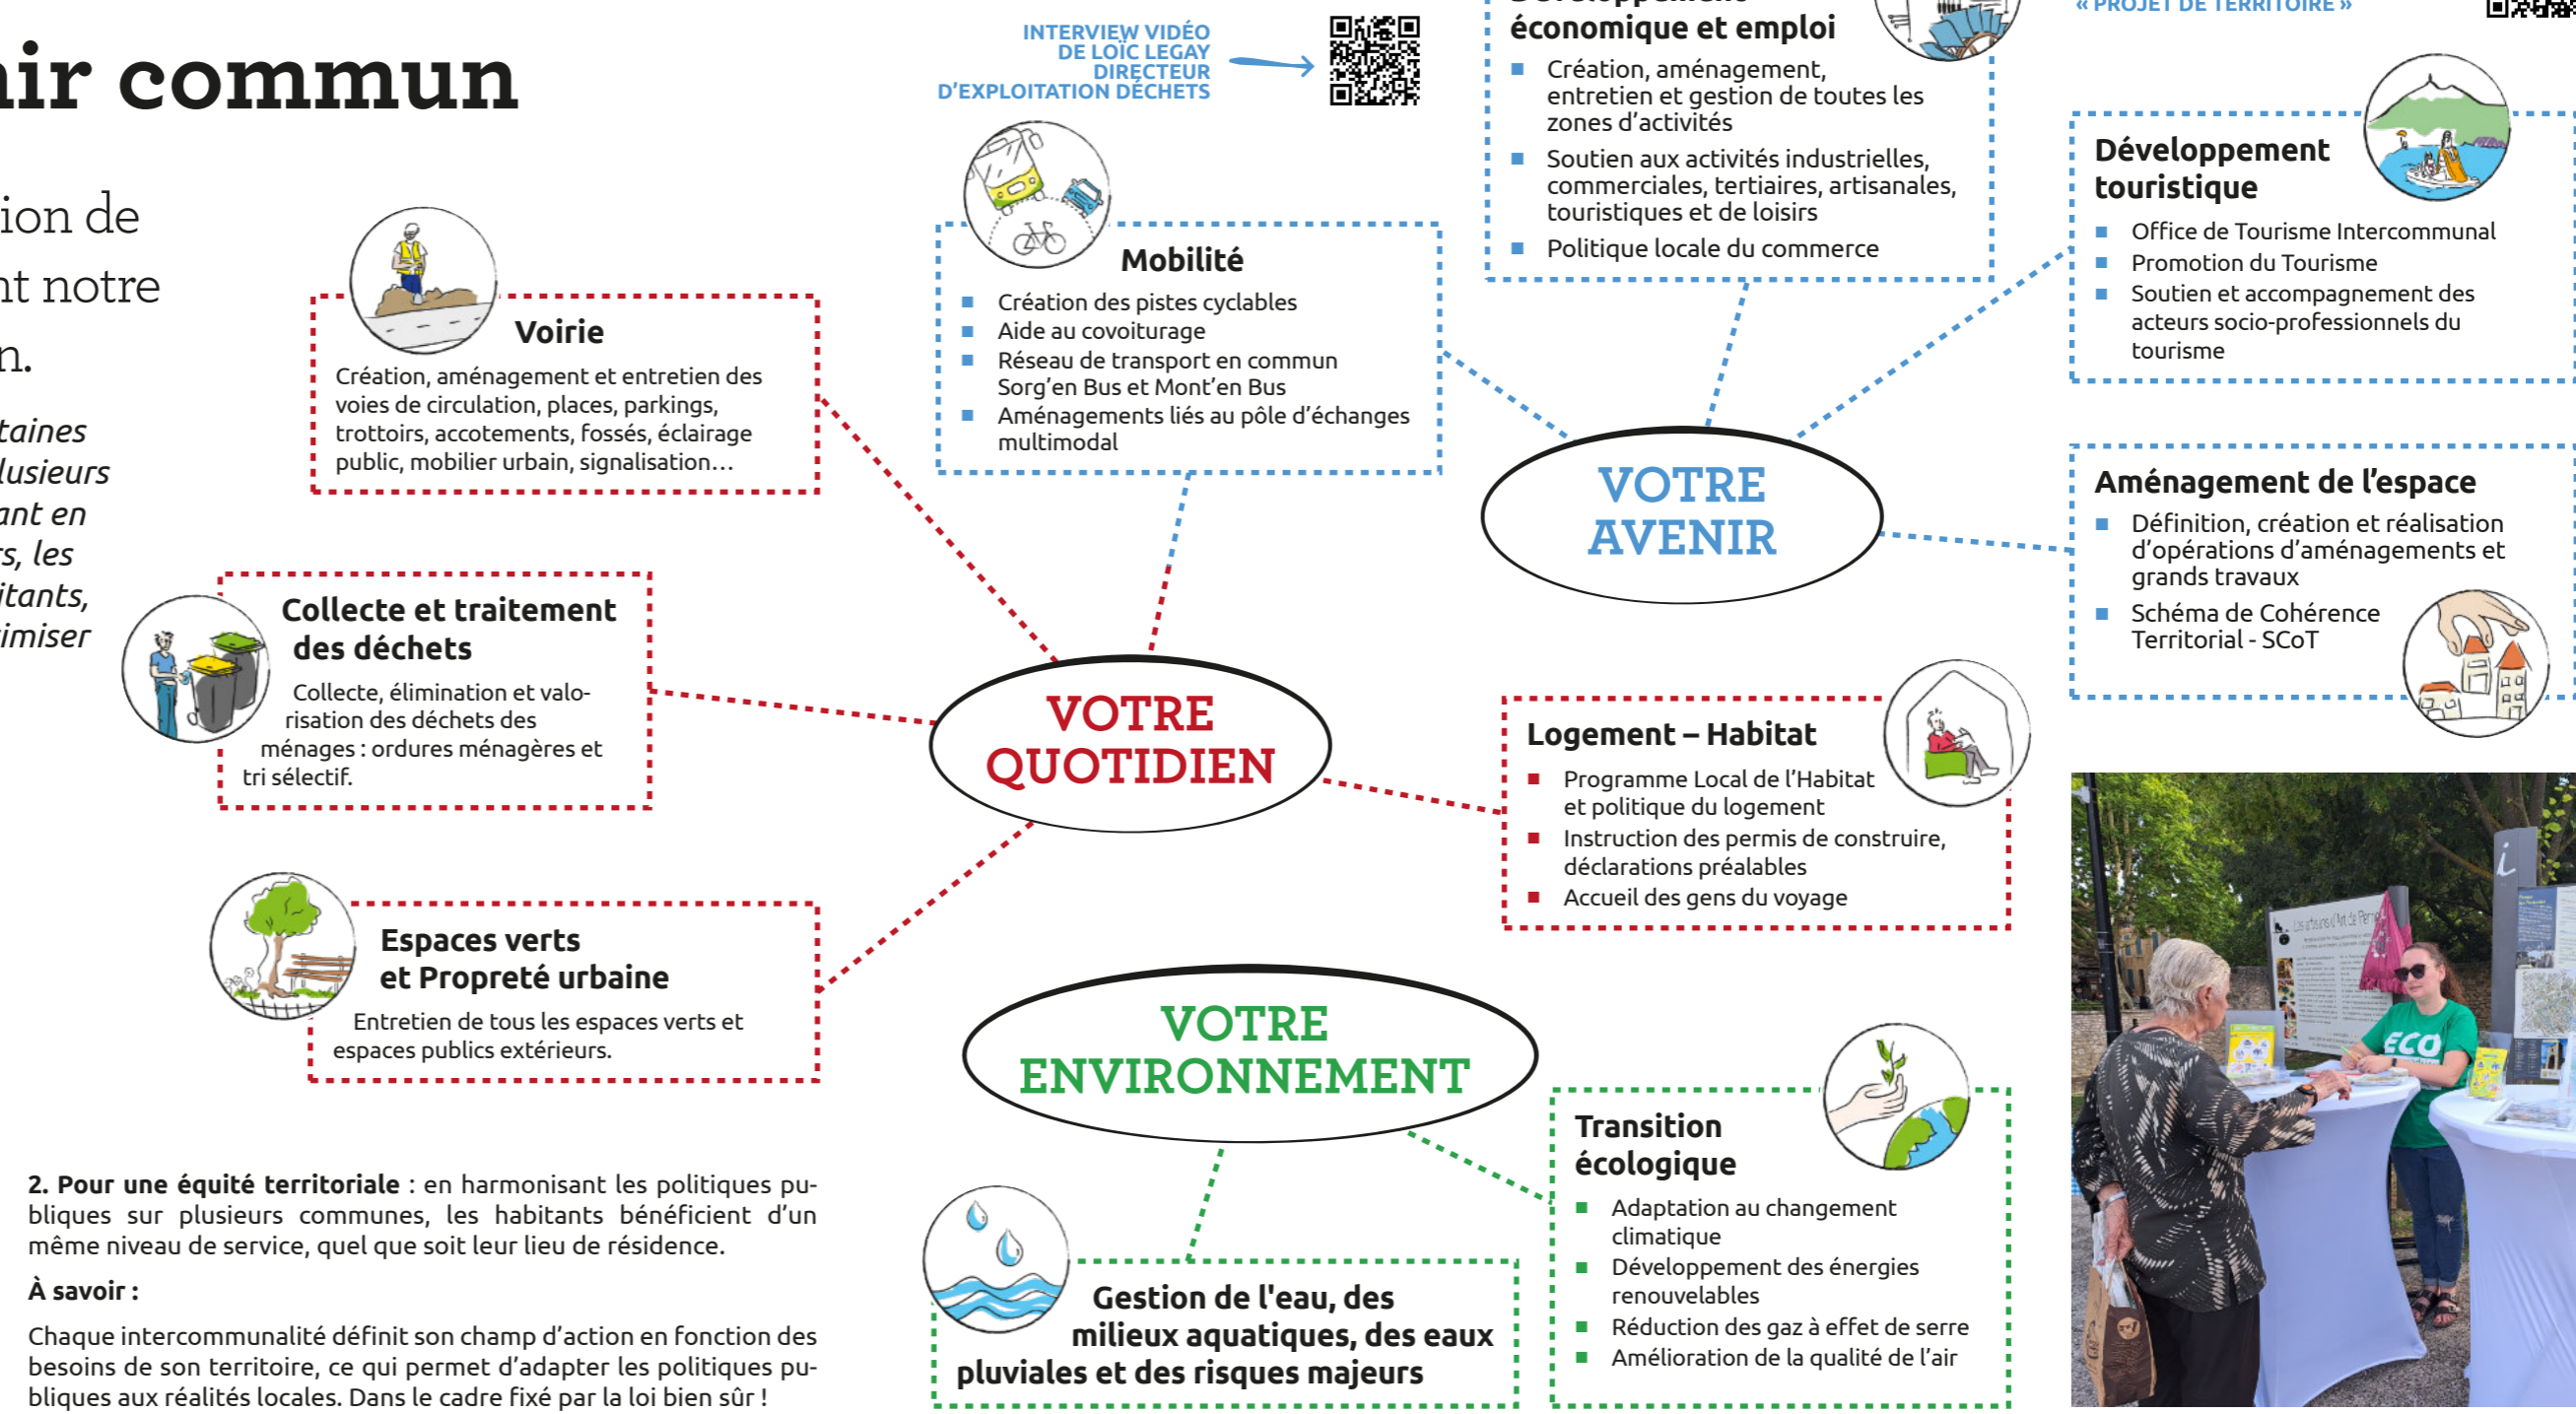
ir commun

ion de
nt notre
n.

taines
lusieurs
ant en
s, les
itants,
imiser

INTERVIEW VIDÉO
DE LOÏC LEGAY
DIRECTEUR
D'EXPLOITATION DÉCHETS

Voirie
Création, aménagement et entretien des voies de circulation, places, parkings, trottoirs, accotements, fossés, éclairage public, mobilier urbain, signalisation…

Mobilité
- Création des pistes cyclables
- Aide au covoiturage
- Réseau de transport en commun Sorg'en Bus et Mont'en Bus
- Aménagements liés au pôle d'échanges multimodal

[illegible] économique et emploi
- Création, aménagement, entretien et gestion de toutes les zones d'activités
- Soutien aux activités industrielles, commerciales, tertiaires, artisanales, touristiques et de loisirs
- Politique locale du commerce

« PROJET DE TERRITOIRE »

Développement touristique
- Office de Tourisme Intercommunal
- Promotion du Tourisme
- Soutien et accompagnement des acteurs socio-professionnels du tourisme

VOTRE AVENIR

Aménagement de l'espace
- Définition, création et réalisation d'opérations d'aménagements et grands travaux
- Schéma de Cohérence Territorial - SCoT

Collecte et traitement des déchets
Collecte, élimination et valorisation des déchets des ménages : ordures ménagères et tri sélectif.

VOTRE QUOTIDIEN

Logement – Habitat
- Programme Local de l'Habitat et politique du logement
- Instruction des permis de construire, déclarations préalables
- Accueil des gens du voyage

Espaces verts et Propreté urbaine
Entretien de tous les espaces verts et espaces publics extérieurs.

VOTRE ENVIRONNEMENT

Transition écologique
- Adaptation au changement climatique
- Développement des énergies renouvelables
- Réduction des gaz à effet de serre
- Amélioration de la qualité de l'air

Gestion de l'eau, des milieux aquatiques, des eaux pluviales et des risques majeurs

2. Pour une équité territoriale : en harmonisant les politiques publiques sur plusieurs communes, les habitants bénéficient d'un même niveau de service, quel que soit leur lieu de résidence.

À savoir :

Chaque intercommunalité définit son champ d'action en fonction des besoins de son territoire, ce qui permet d'adapter les politiques publiques aux réalités locales. Dans le cadre fixé par la loi bien sûr !

ECO